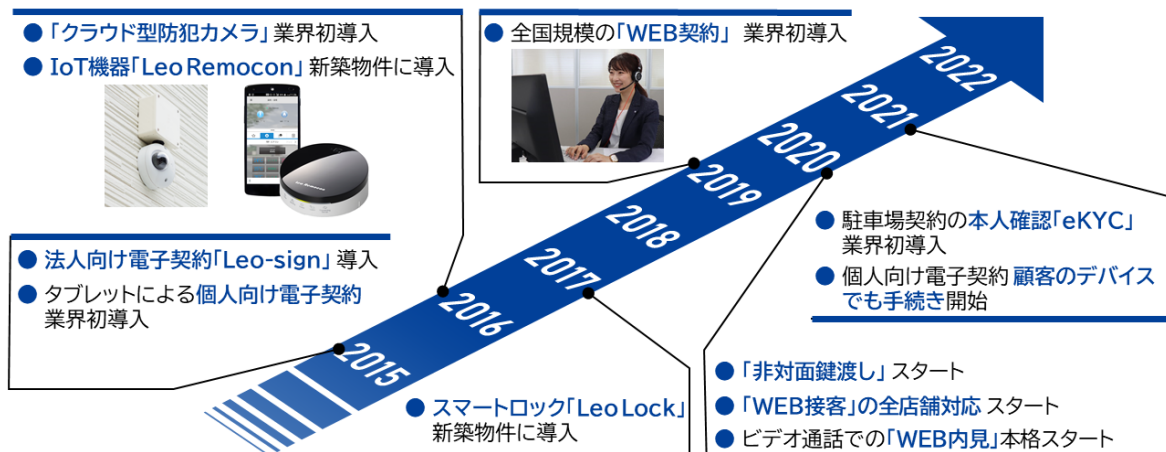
● 「クラウド型防犯カメラ」業界初導入

● IoT機器「Leo Remocon」新築物件に導入

● 全国規模の「WEB契約」 業界初導入

2022

2021

2020

2019

2018

2017

2016

2015

● 駐車場契約の本人確認「eKYC」業界初導入

● 個人向け電子契約 顧客のデバイスでも手続き開始

● 法人向け電子契約「Leo-sign」導入

● タブレットによる個人向け電子契約 業界初導入

● 「非対面鍵渡し」スタート

● 「WEB接客」の全店舗対応 スタート

● ビデオ通話での「WEB内見」本格スタート

● スマートロック「Leo Lock」新築物件に導入